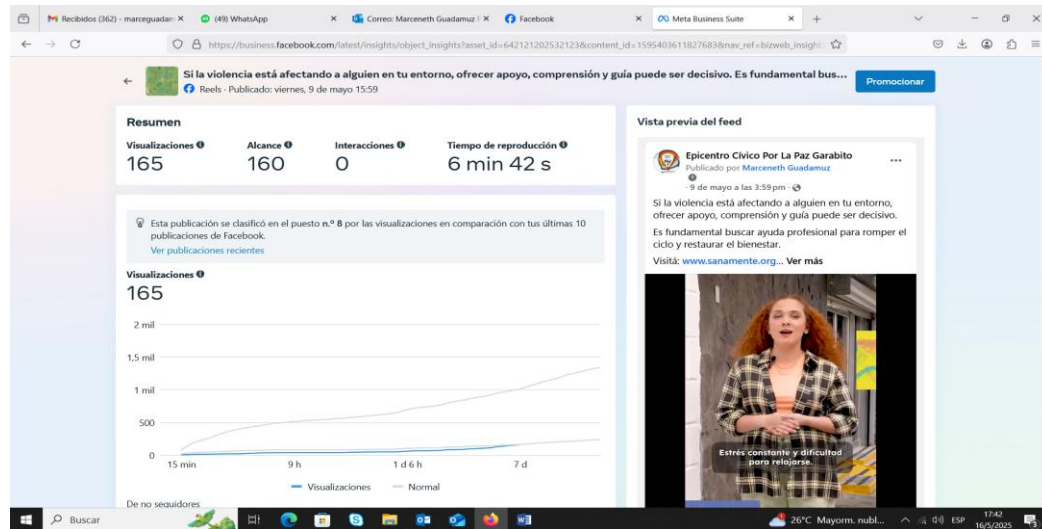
Recibidos (362) - marceguadam ×
(49) WhatsApp ×
Correo: Marceneth Guadamuz ×
Facebook ×
Meta Business Suite ×

https://business.facebook.com/latest/insights/object_insights?asset_id=642121202532123&content_id=1595403611827683&nav_ref=bizweb_insight

Si la violencia está afectando a alguien en tu entorno, ofrecer apoyo, comprensión y guía puede ser decisivo. Es fundamental bus...
Reels · Publicado: viernes, 9 de mayo 15:59
Promocionar

Resumen

| Visualizaciones | Alcance | Interacciones | Tiempo de reproducción |
|---|---|---|---|
| 165 | 160 | 0 | 6 min 42 s |

Esta publicación se clasificó en el puesto n.º 8 por las visualizaciones en comparación con tus últimas 10 publicaciones de Facebook.
Ver publicaciones recientes

Visualizaciones
165

2 mil
1,5 mil
1 mil
500
0
15 min
9 h
1 d 6 h
7 d

Visualizaciones
Normal

De no seguidores

Vista previa del feed

Epicentro Cívico Por La Paz Garabito
Publicado por Marceneth Guadamuz
· 9 de mayo a las 3:59 pm ·

Si la violencia está afectando a alguien en tu entorno, ofrecer apoyo, comprensión y guía puede ser decisivo.
Es fundamental buscar ayuda profesional para romper el ciclo y restaurar el bienestar.
Visitá: www.sanamente.org... Ver más

Estrés constante y dificultad para relajarse.

Buscar
26°C Mayorm. nubl...
ESP
17:42
16/5/2025